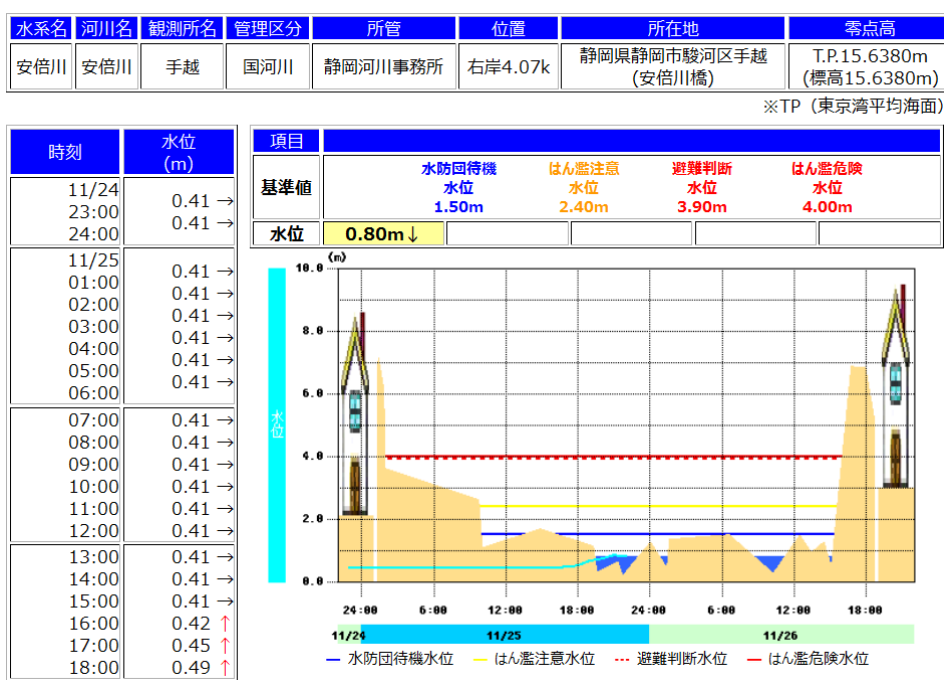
| 水系名 | 河川名 | 観測所名 | 管理区分 | 所管 | 位置 | 所在地 | 零点高 |
|---|---|---|---|---|---|---|---|
| 安倍川 | 安倍川 | 手越 | 国河川 | 静岡河川事務所 | 右岸4.07k | 静岡県静岡市駿河区手越(安倍川橋) | T.P.15.6380m (標高15.6380m) |

※TP（東京湾平均海面）

| 時刻 | 水位(m) |
|---|---|
| 11/24 23:00 | 0.41 → |
| 24:00 | 0.41 → |
| 11/25 01:00 | 0.41 → |
| 02:00 | 0.41 → |
| 03:00 | 0.41 → |
| 04:00 | 0.41 → |
| 05:00 | 0.41 → |
| 06:00 | 0.41 → |
| 07:00 | 0.41 → |
| 08:00 | 0.41 → |
| 09:00 | 0.41 → |
| 10:00 | 0.41 → |
| 11:00 | 0.41 → |
| 12:00 | 0.41 → |
| 13:00 | 0.41 → |
| 14:00 | 0.41 → |
| 15:00 | 0.41 → |
| 16:00 | 0.42 ↑ |
| 17:00 | 0.45 ↑ |
| 18:00 | 0.49 ↑ |

| 項目 | | | | |
|---|---|---|---|---|
| 基準値 | 水防団待機水位 1.50m | はん濫注意水位 2.40m | 避難判断水位 3.90m | はん濫危険水位 4.00m |
| 水位 | 0.80m↓ | | | |

(m)
10.0
8.0
6.0
4.0
2.0
0.0
水位
24:00 6:00 12:00 18:00 24:00 6:00 12:00 18:00
11/24 11/25 11/26
水防団待機水位 はん濫注意水位 避難判断水位 はん濫危険水位